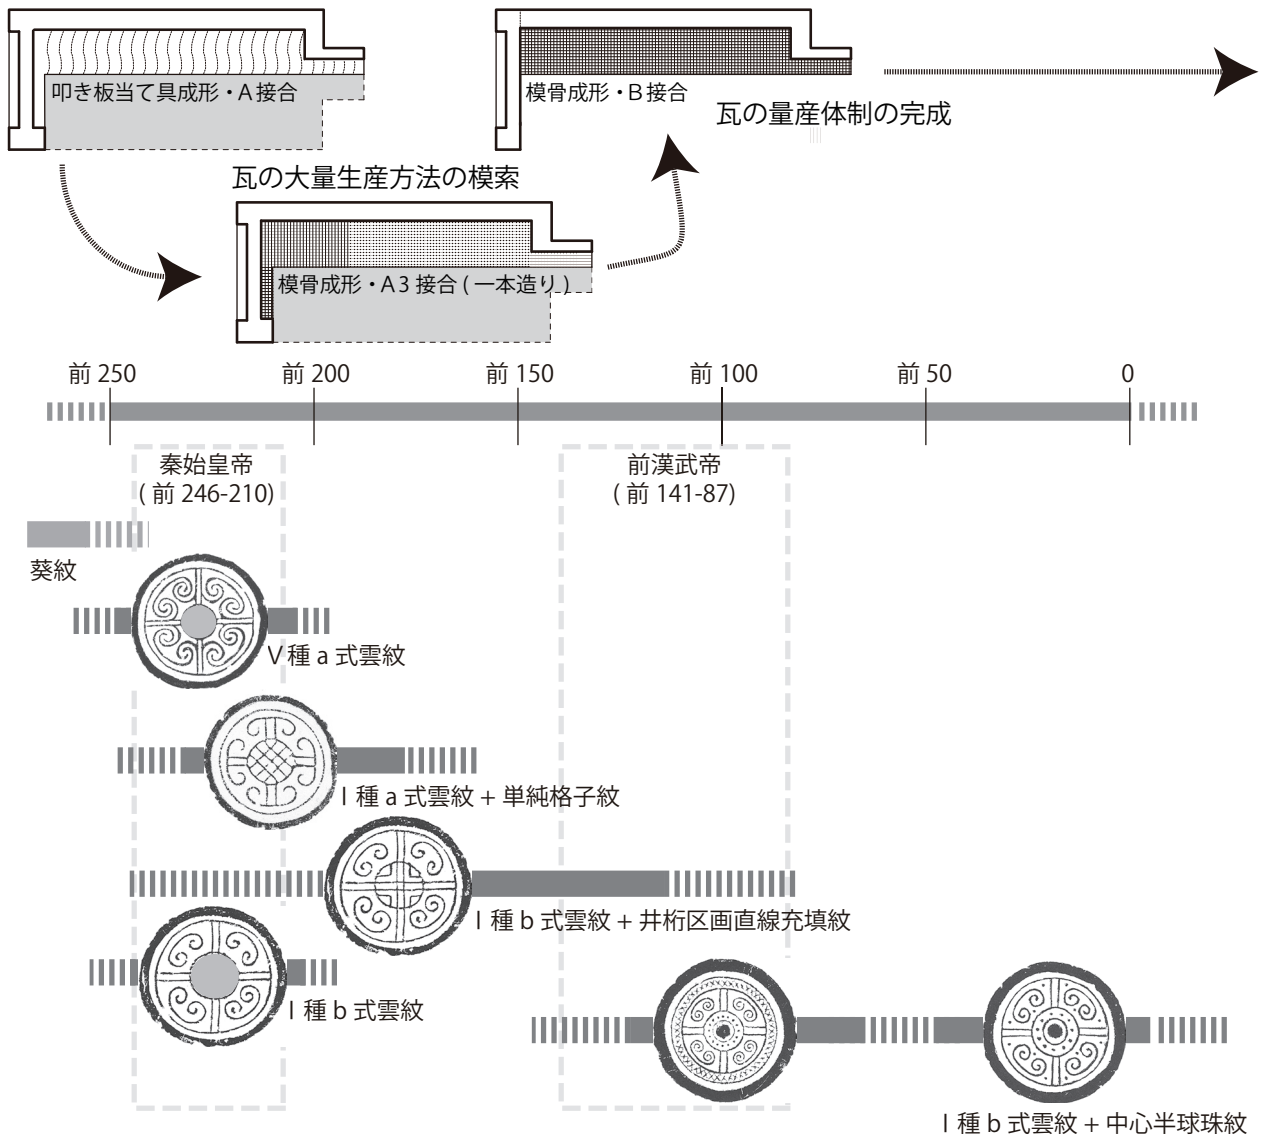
叩き板当て具成形・A 接合

模骨成形・B 接合

瓦の量産体制の完成

瓦の大量生産方法の模索

模骨成形・A3 接合（一本造り）

前 250　前 200　前 150　前 100　前 50　0

秦始皇帝
（前 246-210）

前漢武帝
（前 141-87）

葵紋

V 種 a 式雲紋

I 種 a 式雲紋 + 単純格子紋

I 種 b 式雲紋 + 井桁区画直線充填紋

I 種 b 式雲紋

I 種 b 式雲紋 + 中心半球珠紋